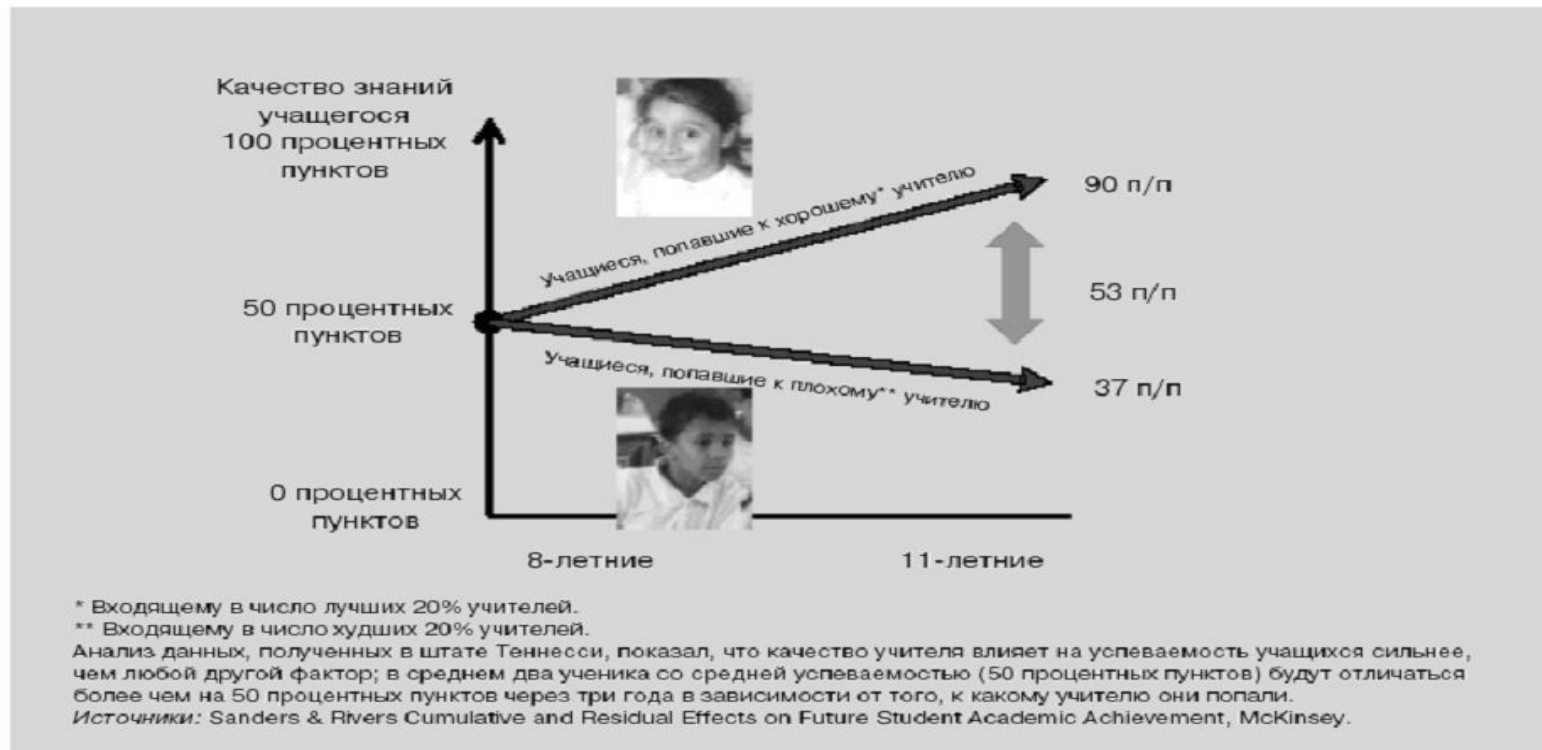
Качество знаний учащегося 100 процентных пунктов

Учащиеся, попавшие к хорошему* учителю

90 п/п

53 п/п

50 процентных пунктов

Учащиеся, попавшие к плохому** учителю

37 п/п

0 процентных пунктов

8-летние

11-летние

* Входящему в число лучших 20% учителей.
** Входящему в число худших 20% учителей.
Анализ данных, полученных в штате Теннесси, показал, что качество учителя влияет на успеваемость учащихся сильнее, чем любой другой фактор; в среднем два ученика со средней успеваемостью (50 процентных пунктов) будут отличаться более чем на 50 процентных пунктов через три года в зависимости от того, к какому учителю они попали.
Источники: Sanders & Rivers Cumulative and Residual Effects on Future Student Academic Achievement, McKinsey.